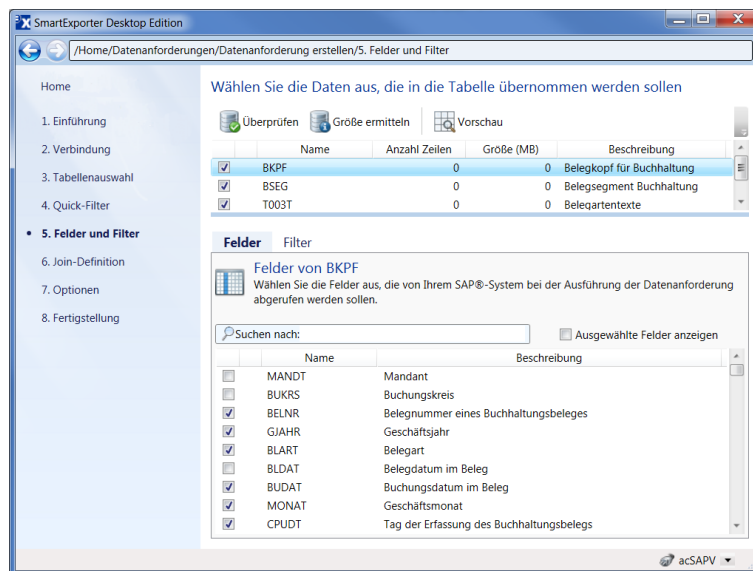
SmartExporter Desktop Edition

/Home/Datenanforderungen/Datenanforderung erstellen/5. Felder und Filter

Home

1. Einführung

2. Verbindung

3. Tabellenauswahl

4. Quick-Filter

5. Felder und Filter

6. Join-Definition

7. Optionen

8. Fertigstellung

Wählen Sie die Daten aus, die in die Tabelle übernommen werden sollen

Überprüfen  Größe ermitteln  Vorschau

| | Name | Anzahl Zeilen | Größe (MB) | Beschreibung |
|---|---|---|---|---|
| ☑ | BKPF | 0 | 0 | Belegkopf für Buchhaltung |
| ☑ | BSEG | 0 | 0 | Belegsegment Buchhaltung |
| ☑ | T003T | 0 | 0 | Belegartentexte |

Felder  Filter

Felder von BKPF

Wählen Sie die Felder aus, die von Ihrem SAP®-System bei der Ausführung der Datenanforderung abgerufen werden sollen.

Suchen nach:

Ausgewählte Felder anzeigen

| | Name | Beschreibung |
|---|---|---|
| ☐ | MANDT | Mandant |
| ☐ | BUKRS | Buchungskreis |
| ☑ | BELNR | Belegnummer eines Buchhaltungsbeleges |
| ☑ | GJAHR | Geschäftsjahr |
| ☑ | BLART | Belegart |
| ☐ | BLDAT | Belegdatum im Beleg |
| ☑ | BUDAT | Buchungsdatum im Beleg |
| ☑ | MONAT | Geschäftsmonat |
| ☑ | CPUDT | Tag der Erfassung des Buchhaltungsbelegs |

acSAPV